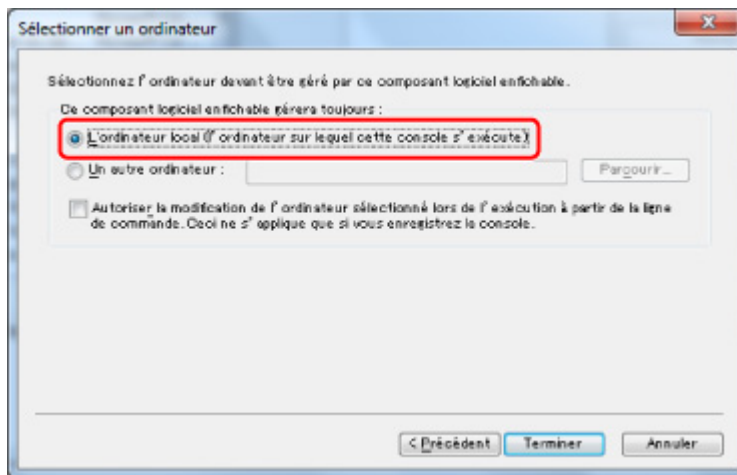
Sélectionner un ordinateur

Sélectionnez l' ordinateur devant être géré par ce composant logiciel enfichable.

Ce composant logiciel enfichable gérera toujours :

L'ordinateur local (l' ordinateur sur lequel cette console s' exécute)

Un autre ordinateur :

Parcourir...

Autoriser la modification de l' ordinateur sélectionné lors de l' exécution à partir de la ligne de commande. Ceci ne s' applique que si vous enregistrez la console.

< Précédent

Terminer

Annuler